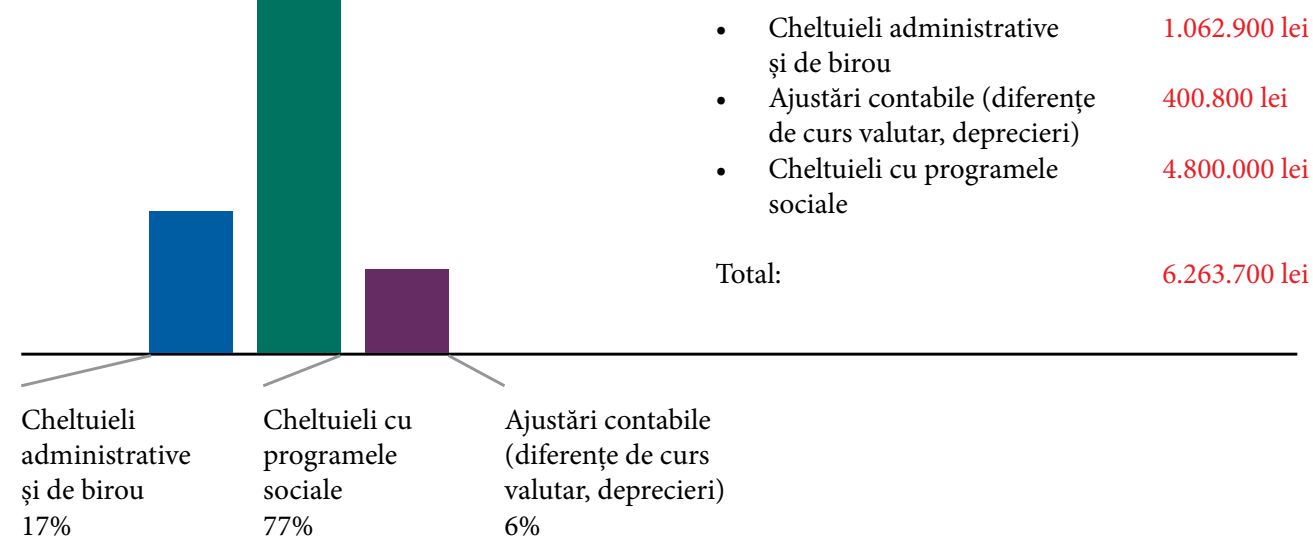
- Cheltuieli administrative și de birou 1.062.900 lei
- Ajustări contabile (diferențe de curs valutar, deprecieri) 400.800 lei
- Cheltuieli cu programele sociale 4.800.000 lei

Total: 6.263.700 lei

Cheltuieli administrative și de birou 17%

Cheltuieli cu programele sociale 77%

Ajustări contabile (diferențe de curs valutar, deprecieri) 6%